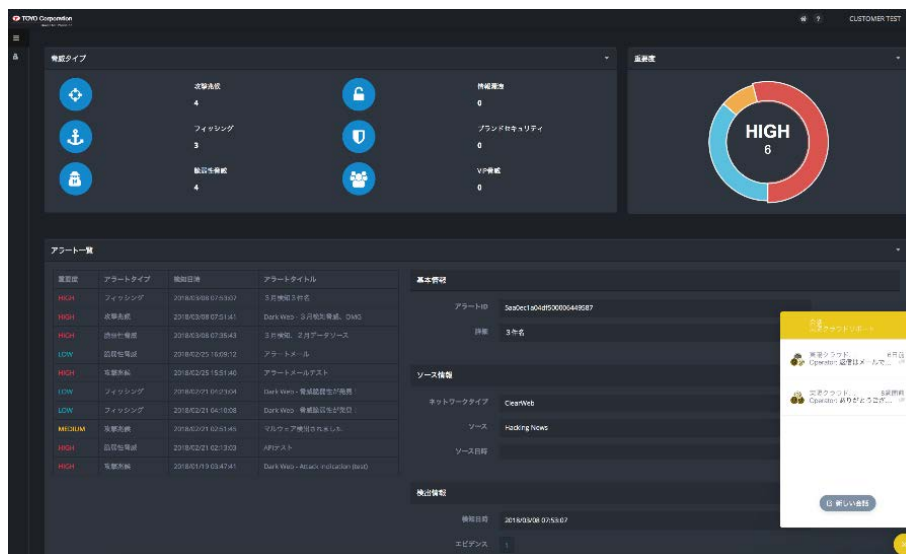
TOYO Corporation

CUSTOMER TEST

脅威タイプ

攻撃兆候
4

情報漏洩
0

フィッシング
3

ブランドセキュリティ
0

脆弱性情報
4

VIP脅威
0

重要度

HIGH
6

アラート一覧

| 重要度 | アラートタイプ | 検知日時 | アラートタイトル |
|---|---|---|---|
| HIGH | フィッシング | 2018/03/08 07:53:07 | 3月検知3件名 |
| HIGH | 攻撃兆候 | 2018/03/08 07:51:41 | Dark Web - 3月検知脅威、OMG |
| HIGH | 認証情報 | 2018/03/08 07:35:43 | 3月検知、2月データソース |
| LOW | 脆弱性情報 | 2018/02/25 16:09:12 | アラートメール |
| HIGH | 攻撃兆候 | 2018/02/25 15:51:40 | アラートメールテスト |
| LOW | フィッシング | 2018/02/21 09:23:04 | Dark Web - 脅威認証情報が発見 |
| LOW | フィッシング | 2018/02/21 04:18:08 | Dark Web - 脅威認証情報が発見 |
| MEDIUM | 攻撃兆候 | 2018/02/21 02:51:45 | マルウェア検知されました |
| HIGH | 脆弱性情報 | 2018/02/21 02:13:03 | APIテスト |
| HIGH | 攻撃兆候 | 2018/01/19 03:47:41 | Dark Web - Attack indication (test) |

基本情報

アラートID 5aa0ec1a04df500006449587

詳細 3件名

ソース情報

ネットワークタイプ ClearWeb

ソース Hacking News

ソース日時

検出情報

検知日時 2018/03/08 07:53:07

エビデンス

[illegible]

東洋クラウド... Operator: 返信はメールで...

東洋クラウド... Operator: ありがとうござ...

新しい会話